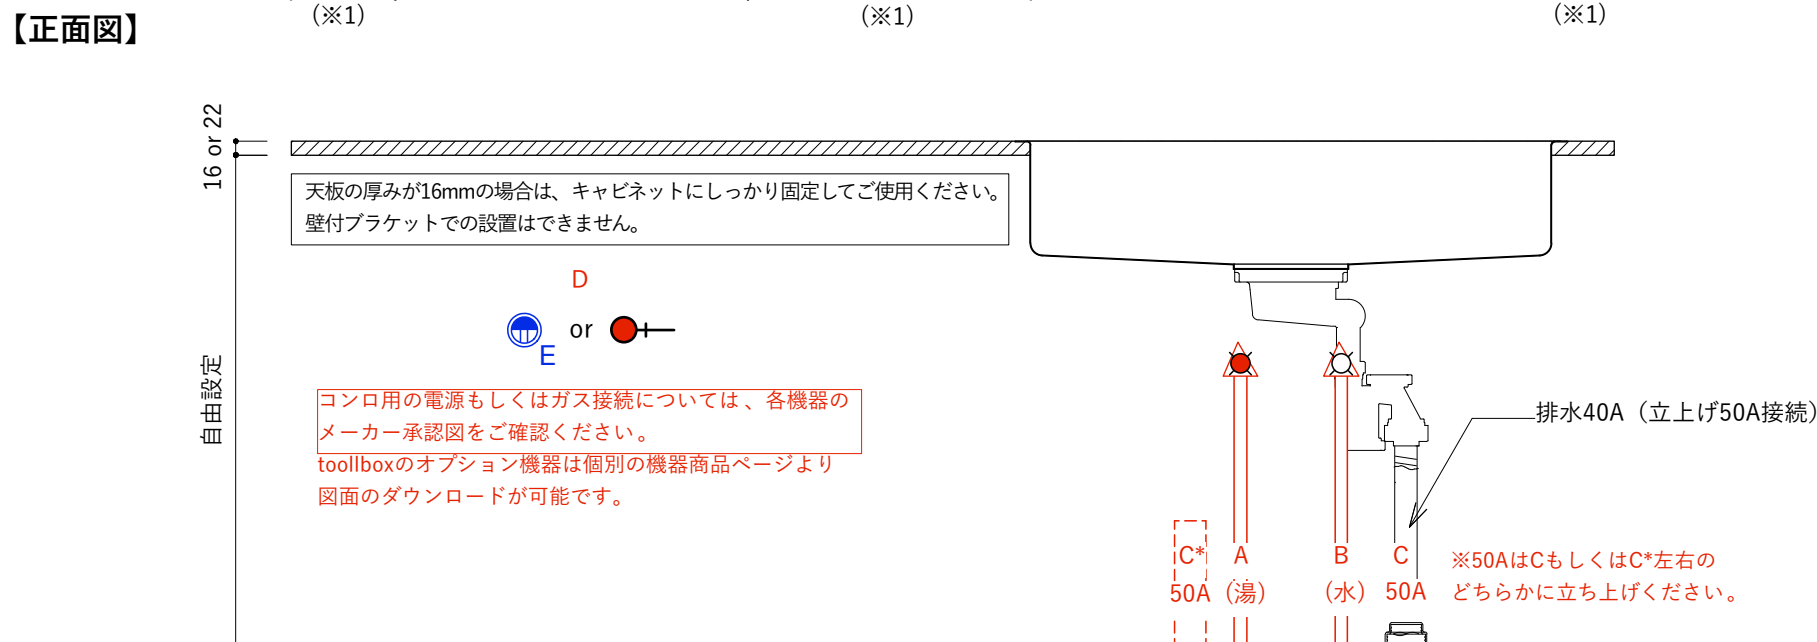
【正面図】

（※1）

（※1）

（※1）

16 or 22

天板の厚みが16mmの場合は、キャビネットにしっかり固定してご使用ください。
壁付ブラケットでの設置はできません。

D

or

E

自由設定

コンロ用の電源もしくはガス接続については、各機器のメーカー承認図をご確認ください。

toollboxのオプション機器は個別の機器商品ページより図面のダウンロードが可能です。

排水40A（立上げ50A接続）

C*
50A

A
（湯）

B
（水）

C
50A

※50AはCもしくはC*左右のどちらかに立ち上げください。